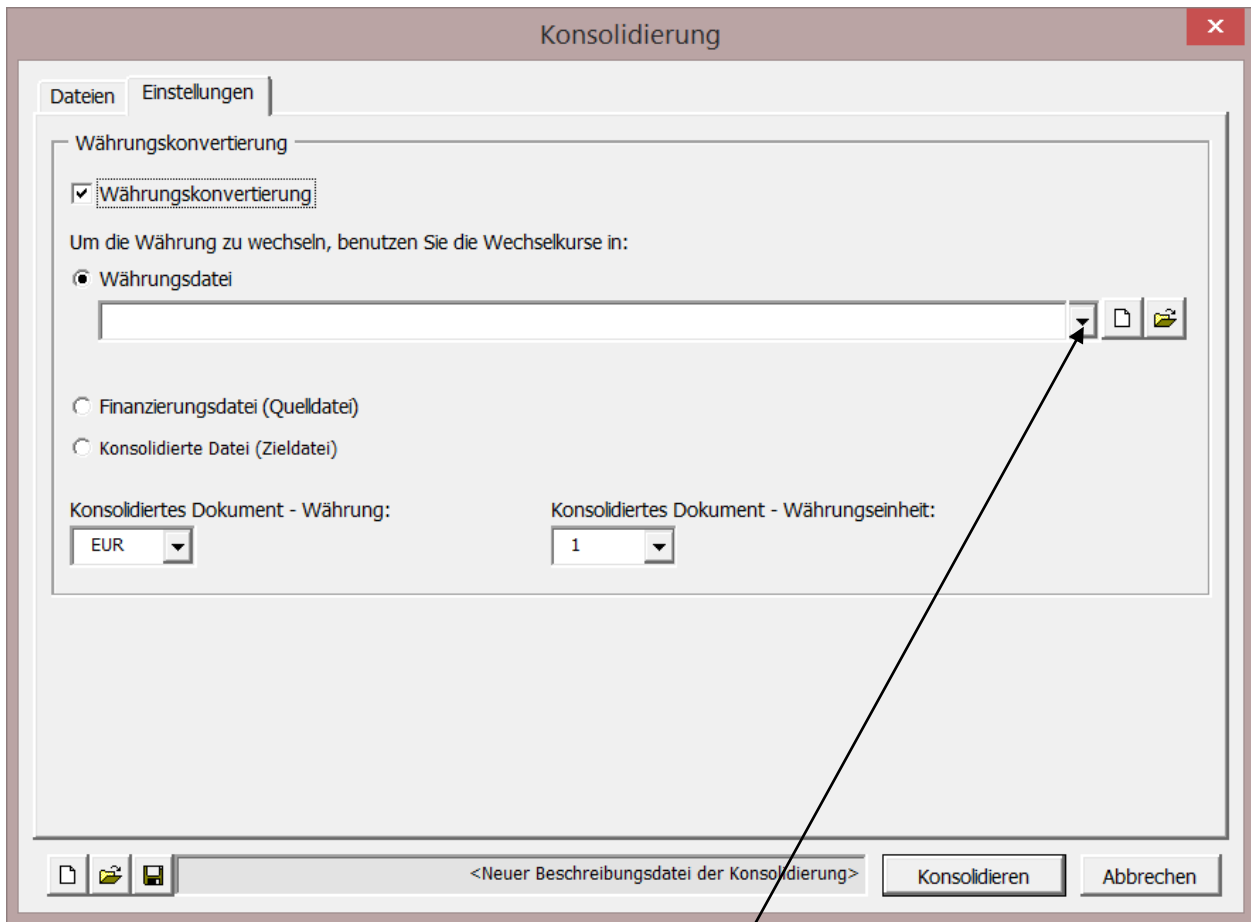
Konsolidierung

Dateien | Einstellungen

Währungskonvertierung

Währungskonvertierung

Um die Währung zu wechseln, benutzen Sie die Wechselkurse in:

Währungsdatei

Finanzierungsdatei (Quelldatei)

Konsolidierte Datei (Zieldatei)

Konsolidiertes Dokument - Währung:
EUR

Konsolidiertes Dokument - Währungseinheit:
1

<Neuer Beschreibungsdatei der Konsolidierung>

Konsolidieren

Abbrechen